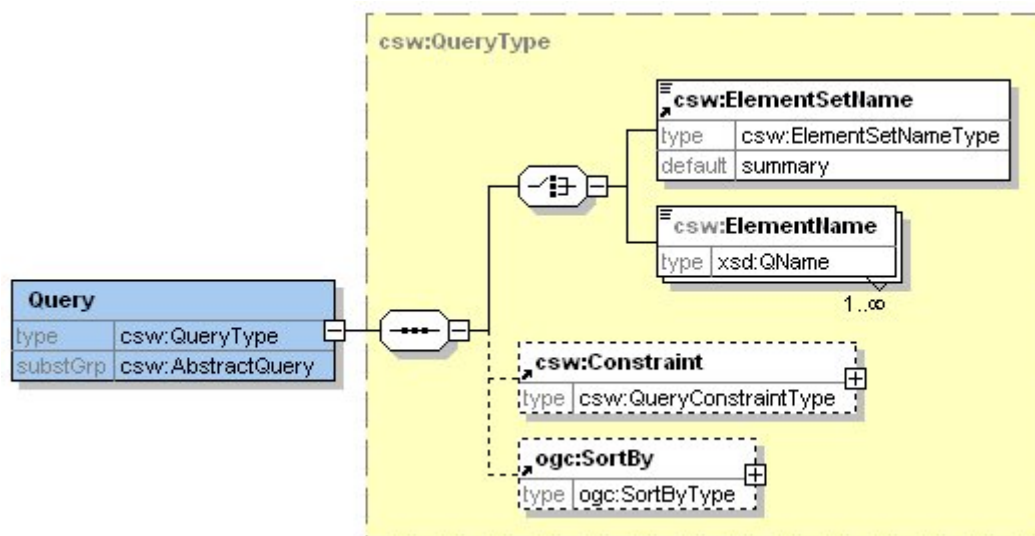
csw:QueryType

csw:ElementSetName

| type | csw:ElementSetNameType |
|---|---|
| default | summary |

csw:ElementName

| type | xsd:QName |
|---|---|

1..∞

Query

| type | csw:QueryType |
|---|---|
| substGrp | csw:AbstractQuery |

csw:Constraint

| type | csw:QueryConstraintType |
|---|---|

ogc:SortBy

| type | ogc:SortByType |
|---|---|